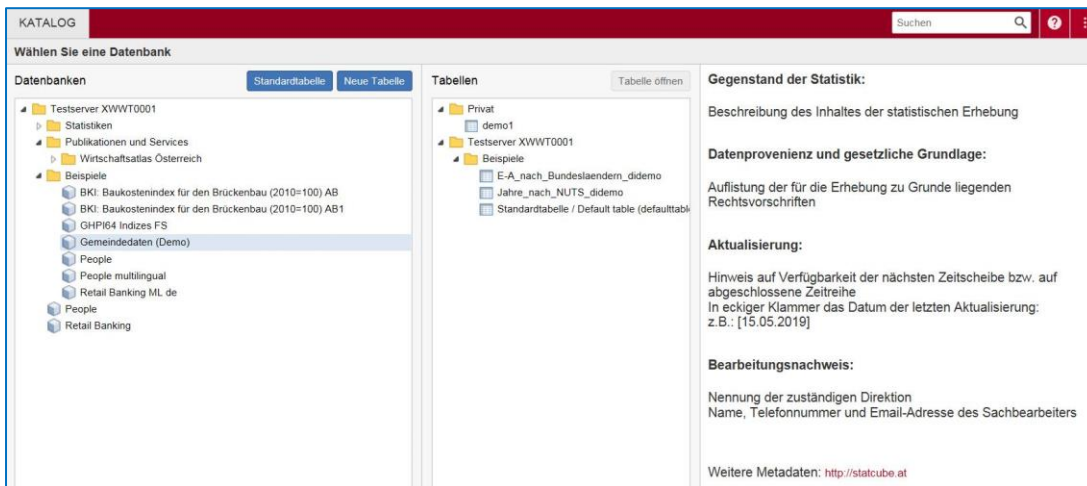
KATALOG

Suchen

Wählen Sie eine Datenbank

Datenbanken

Standardtabelle

Neue Tabelle

Testserver XWWT0001
Statistiken
Publikationen und Services
Wirtschaftsatlas Österreich
Beispiele
BKI: Baukostenindex für den Brückenbau (2010=100) AB
BKI: Baukostenindex für den Brückenbau (2010=100) AB1
GHPI64 Indizes FS
Gemeindedaten (Demo)
People
People multilingual
Retail Banking ML de
People
Retail Banking

Tabellen

Tabelle öffnen

Privat
demo1
Testserver XWWT0001
Beispiele
E-A_nach_Bundeslaendern_didemo
Jahre_nach_NUTS_didemo
Standardtabelle / Default table (defaulttabl

Gegenstand der Statistik:

Beschreibung des Inhaltes der statistischen Erhebung

Datenprovenienz und gesetzliche Grundlage:

Auflistung der für die Erhebung zu Grunde liegenden Rechtsvorschriften

Aktualisierung:

Hinweis auf Verfügbarkeit der nächsten Zeitscheibe bzw. auf abgeschlossene Zeitreihe
In eckiger Klammer das Datum der letzten Aktualisierung: z.B.: [15.05.2019]

Bearbeitungsnachweis:

Nennung der zuständigen Direktion
Name, Telefonnummer und Email-Adresse des Sachbearbeiters

Weitere Metadaten: http://statcube.at